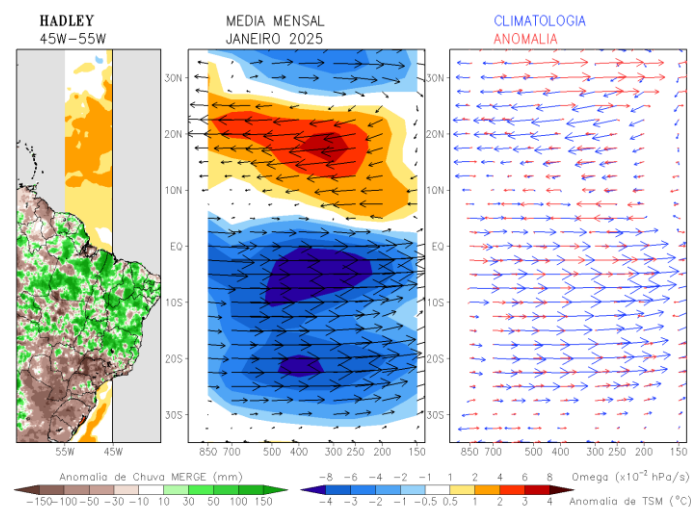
HADLEY
45W–55W

MEDIA MENSAL
JANEIRO 2025

CLIMATOLOGIA
ANOMALIA

30N
20N
10N
EQ
10S
20S
30S

30N
20N
10N
EQ
10S
20S
30S

55W 45W

850 700 500 400 300 250 200 150

850 700 500 400 300 250 200 150

Anomalia de Chuva MERGE (mm)
−150 −100 −50 −30 −10 10 30 50 100 150

−8 −6 −4 −2 −1 1 2 4 6 8 Omega ($x10^{-2}$ hPa/s)
−4 −3 −2 −1 −0.5 0.5 1 2 3 4 Anomalia de TSM (°C)